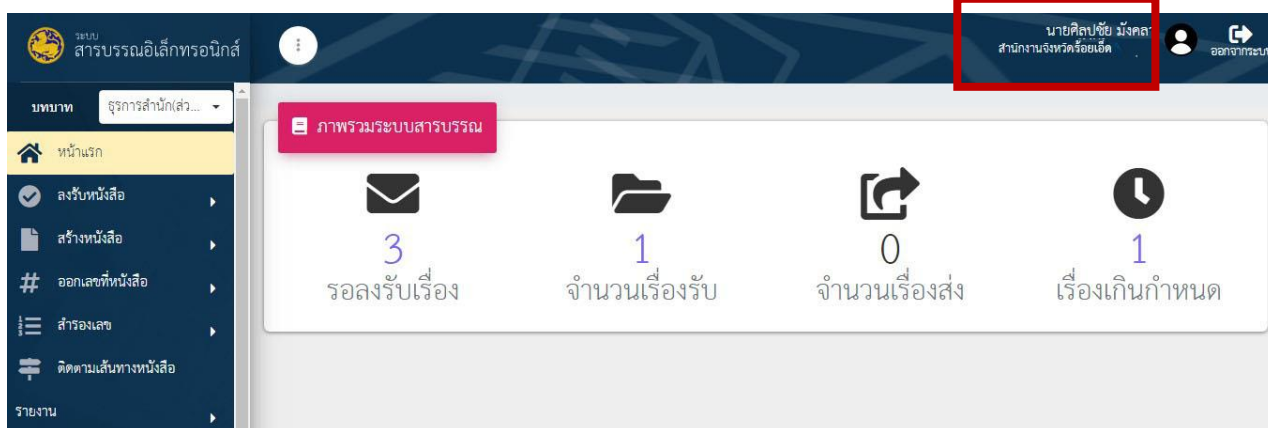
ระบบ
สารบรรณอิเล็กทรอนิกส์

นายศิลปชัย มังคลา
สำนักงานจังหวัดร้อยเอ็ด

ออกจากระบบ

บทบาท ธุรการสำนัก(ส่ว...

หน้าแรก
ลงรับหนังสือ
สร้างหนังสือ
ออกเลขที่หนังสือ
สำรองเลข
ติดตามเส้นทางหนังสือ
รายงาน

ภาพรวมระบบสารบรรณ

3
รอลงรับเรื่อง

1
จำนวนเรื่องรับ

0
จำนวนเรื่องส่ง

1
เรื่องเกินกำหนด